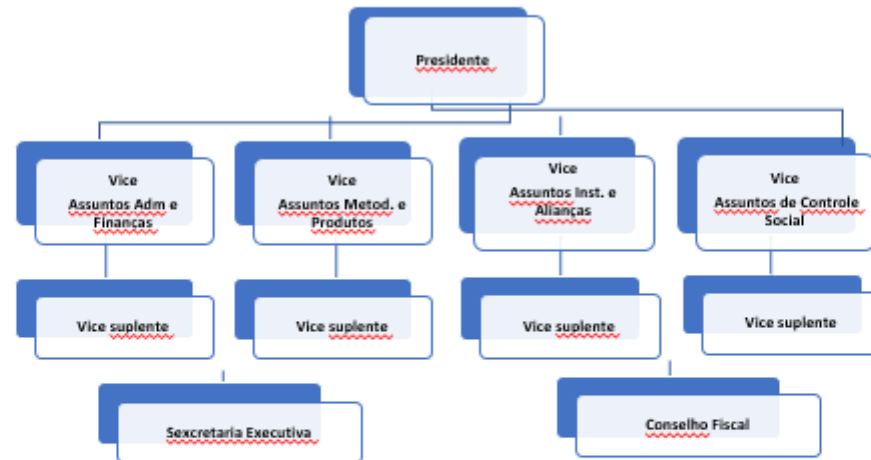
Presidente

Vice
Assuntos Adm e Finanças

Vice
Assuntos Metod. e Produtos

Vice
Assuntos Inst. e Alianças

Vice
Assuntos de Controle Social

Vice suplente

Vice suplente

Vice suplente

Vice suplente

Sexcretaria Executiva

Conselho Fiscal